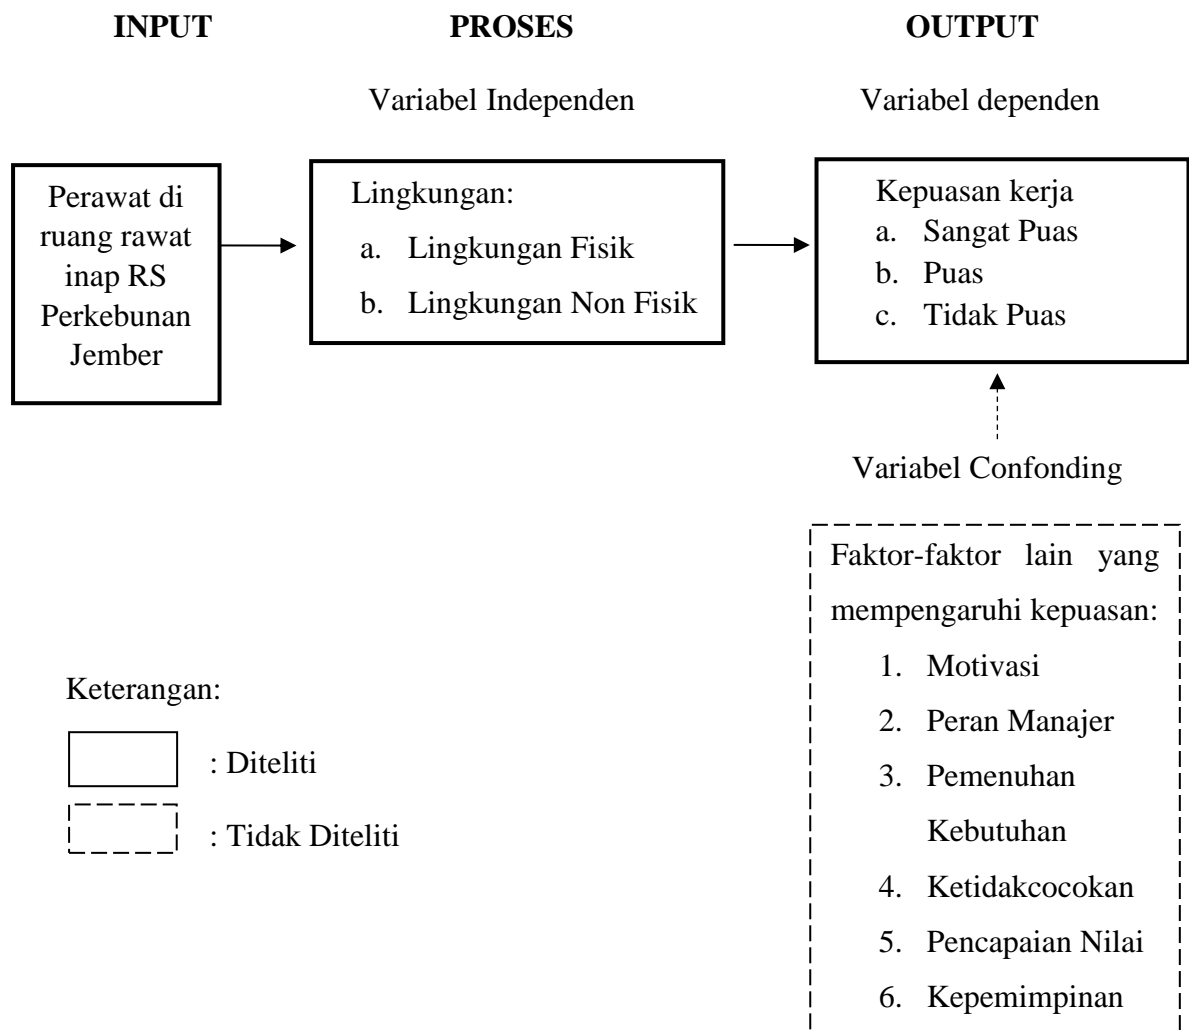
INPUT

PROSES

OUTPUT

Variabel Independen

Variabel dependen

Perawat di ruang rawat inap RS Perkebunan Jember

Lingkungan:
a. Lingkungan Fisik
b. Lingkungan Non Fisik

Kepuasan kerja
a. Sangat Puas
b. Puas
c. Tidak Puas

Variabel Confonding

Faktor-faktor lain yang mempengaruhi kepuasan:
1. Motivasi
2. Peran Manajer
3. Pemenuhan Kebutuhan
4. Ketidakcocokan
5. Pencapaian Nilai
6. Kepemimpinan

Keterangan:

: Diteliti

: Tidak Diteliti